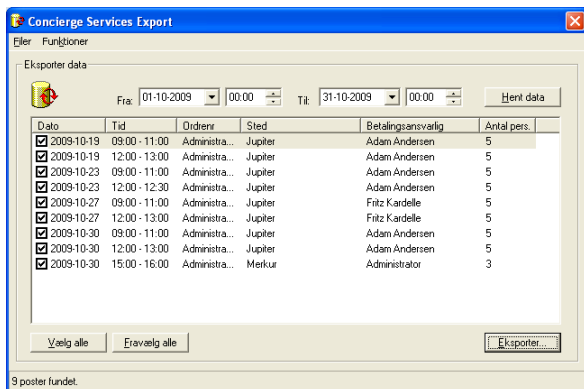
Concierge Services Export

Filer Funktioner

Eksporter data

Fra: 01-10-2009 00:00 Til: 31-10-2009 00:00 Hent data

| Dato | Tid | Ordrenr | Sted | Betalingsansvarlig | Antal pers. |
|---|---|---|---|---|---|
| 2009-10-19 | 09:00 - 11:00 | Administra... | Jupiter | Adam Andersen | 5 |
| 2009-10-19 | 12:00 - 13:00 | Administra... | Jupiter | Adam Andersen | 5 |
| 2009-10-23 | 09:00 - 11:00 | Administra... | Jupiter | Adam Andersen | 5 |
| 2009-10-23 | 12:00 - 12:30 | Administra... | Jupiter | Adam Andersen | 5 |
| 2009-10-27 | 09:00 - 11:00 | Administra... | Jupiter | Fritz Kardelle | 5 |
| 2009-10-27 | 12:00 - 13:00 | Administra... | Jupiter | Fritz Kardelle | 5 |
| 2009-10-30 | 09:00 - 11:00 | Administra... | Jupiter | Adam Andersen | 5 |
| 2009-10-30 | 12:00 - 13:00 | Administra... | Jupiter | Adam Andersen | 5 |
| 2009-10-30 | 15:00 - 16:00 | Administra... | Merkur | Administrator | 3 |

Vælg alle Fravælg alle Eksporter...

9 poster fundet.